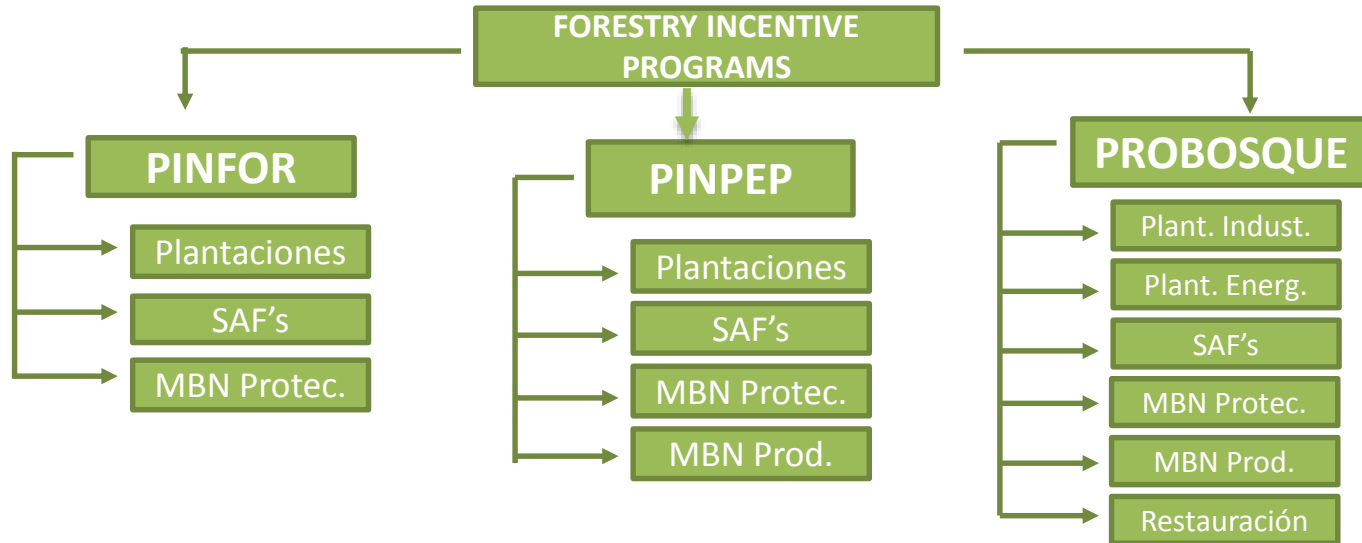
FORESTRY INCENTIVE PROGRAMS

PINFOR

Plantaciones

SAF’s

MBN Protec.

PINPEP

Plantaciones

SAF’s

MBN Protec.

MBN Prod.

PROBOSQUE

Plant. Indust.

Plant. Energ.

SAF’s

MBN Protec.

MBN Prod.

Restauración